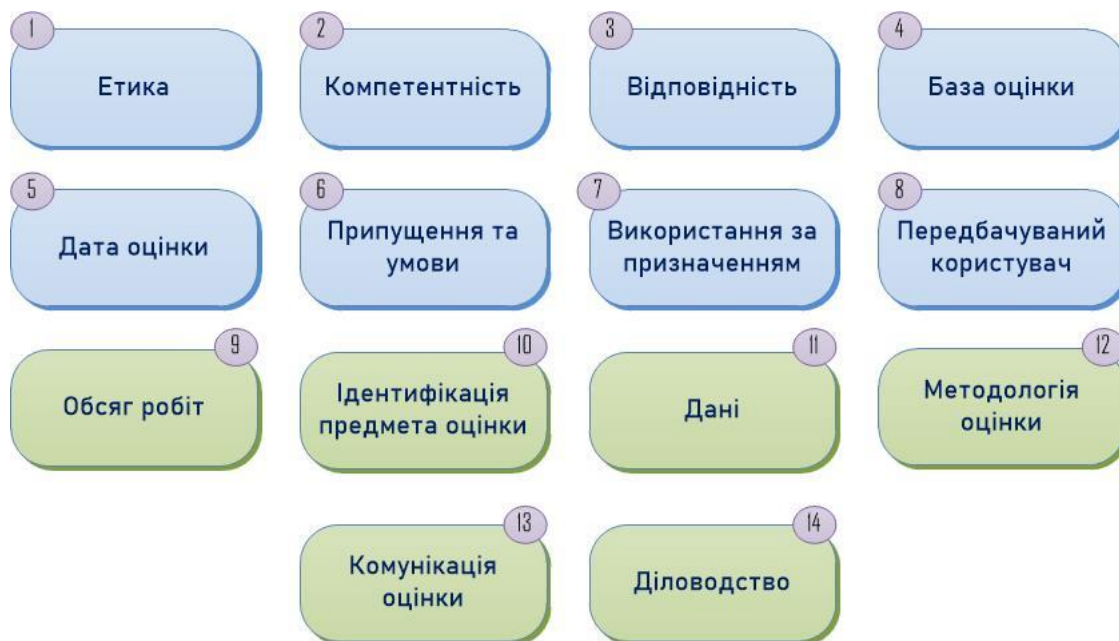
1
Етика

2
Компетентність

3
Відповідність

4
База оцінки

5
Дата оцінки

6
Припущення та умови

7
Використання за призначенням

8
Передбачуваний користувач

9
Обсяг робіт

10
Ідентифікація предмета оцінки

11
Дані

12
Методологія оцінки

13
Комунікація оцінки

14
Діловодство